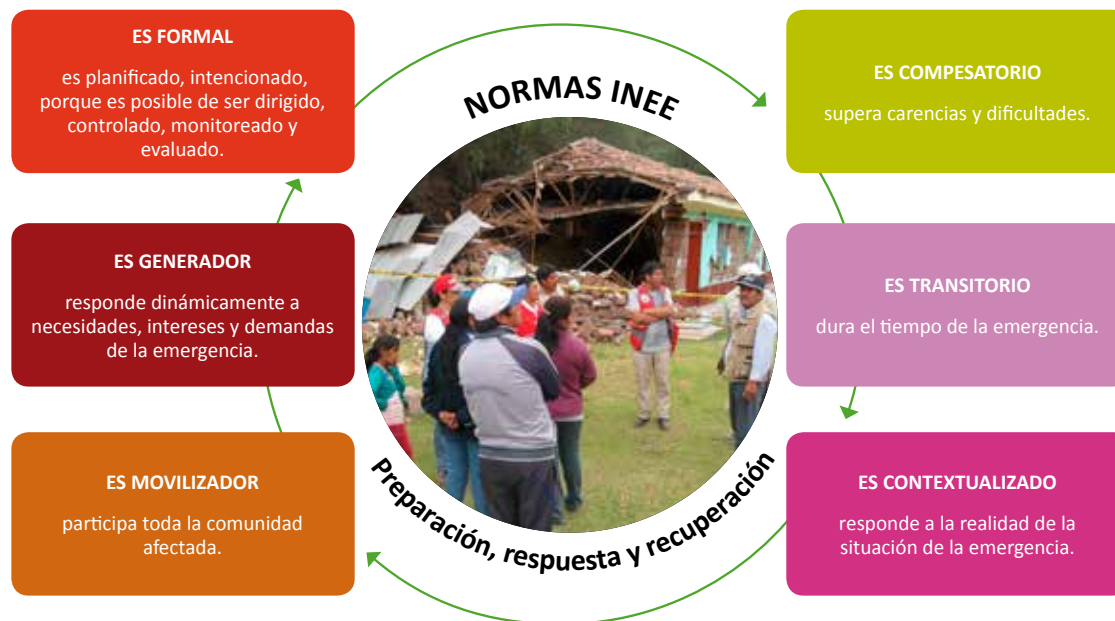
NORMAS INEE

ES FORMAL

es planificado, intencionado, porque es posible de ser dirigido, controlado, monitoreado y evaluado.

ES COMPESATORIO

supera carencias y dificultades.

ES TRANSITORIO

dura el tiempo de la emergencia.

ES CONTEXTUALIZADO

responde a la realidad de la situación de la emergencia.

Preparación, respuesta y recuperación

ES MOVILIZADOR

participa toda la comunidad afectada.

ES GENERADOR

responde dinámicamente a necesidades, intereses y demandas de la emergencia.